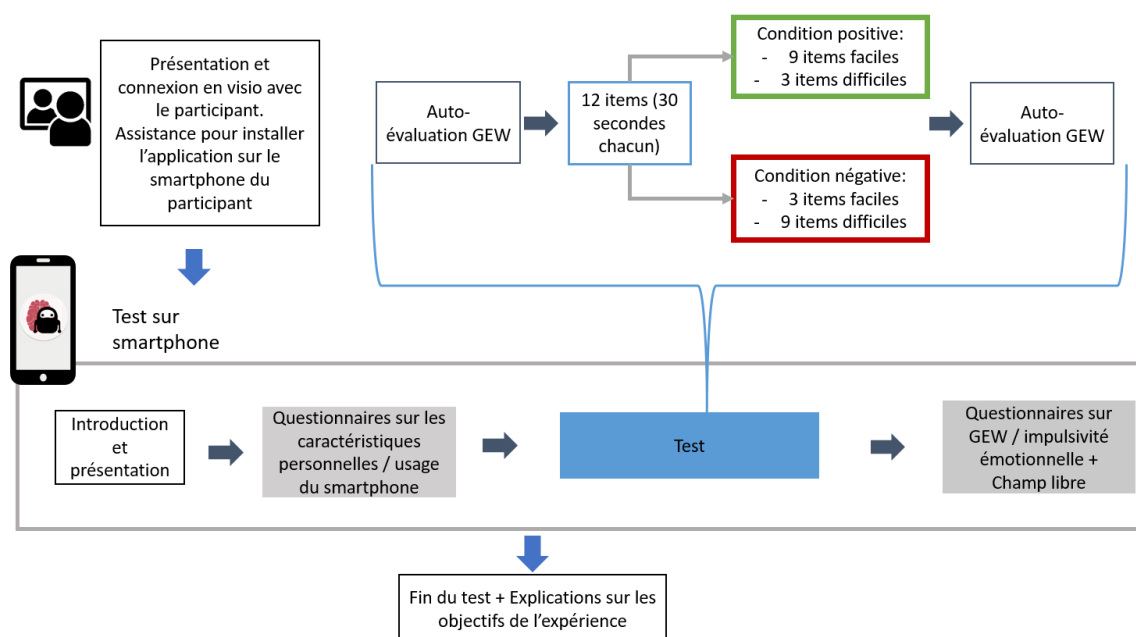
Présentation et connexion en visio avec le participant. Assistance pour installer l'application sur le smartphone du participant

Auto-évaluation GEW

12 items (30 secondes chacun)

Condition positive:
- 9 items faciles
- 3 items difficiles

Condition négative:
- 3 items faciles
- 9 items difficiles

Auto-évaluation GEW

Test sur smartphone

Introduction et présentation

Questionnaires sur les caractéristiques personnelles / usage du smartphone

Test

Questionnaires sur GEW / impulsivité émotionnelle + Champ libre

Fin du test + Explications sur les objectifs de l'expérience